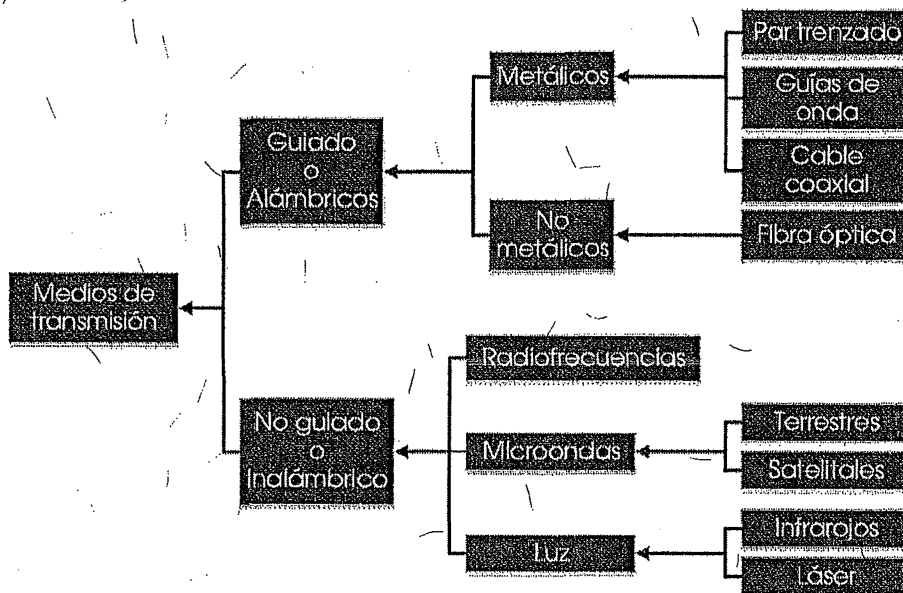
Medios de transmisión

Guiado o Alámbricos

Metálicos

Par trenzado

Guías de onda

Cable coaxial

No metálicos

Fibra óptica

No guiado o Inalámbrico

Radiofrecuencias

Microondas

Terrestres

Satelitales

Luz

Infrarojos

Láser